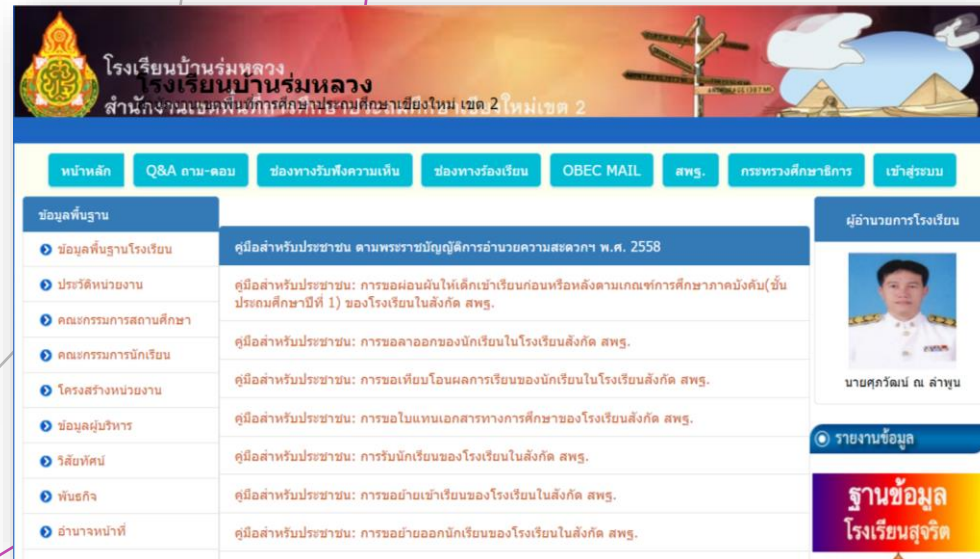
โรงเรียนบ้านร่มหลวง
โรงเรียนบ้านร่มหลวง
สำนักงานเขตพื้นที่การศึกษาประถมศึกษาเชียงใหม่ เขต 2

หน้าหลัก | Q&A ถาม-ตอบ | ช่องทางรับฟังความเห็น | ช่องทางร้องเรียน | OBEC MAIL | สพฐ. | กระทรวงศึกษาธิการ | เข้าสู่ระบบ

ข้อมูลพื้นฐาน
ข้อมูลพื้นฐานโรงเรียน
ประวัติหน่วยงาน
คณะกรรมการสถานศึกษา
คณะกรรมการนักเรียน
โครงสร้างหน่วยงาน
ข้อมูลผู้บริหาร
วิสัยทัศน์
พันธกิจ
อำนาจหน้าที่

คู่มือสำหรับประชาชน ตามพระราชบัญญัติการอำนวยความสะดวกฯ พ.ศ. 2558
คู่มือสำหรับประชาชน: การขอผ่อนผันให้เด็กเข้าเรียนก่อนหรือหลังตามเกณฑ์การศึกษาภาคบังคับ(ชั้นประถมศึกษาปีที่ 1) ของโรงเรียนในสังกัด สพฐ.
คู่มือสำหรับประชาชน: การขอลาออกของนักเรียนในโรงเรียนสังกัด สพฐ.
คู่มือสำหรับประชาชน: การขอเทียบโอนผลการเรียนของนักเรียนในโรงเรียนสังกัด สพฐ.
คู่มือสำหรับประชาชน: การขอใบแทนเอกสารทางการศึกษาของโรงเรียนสังกัด สพฐ.
คู่มือสำหรับประชาชน: การรับนักเรียนของโรงเรียนในสังกัด สพฐ.
คู่มือสำหรับประชาชน: การขอย้ายเข้าเรียนของโรงเรียนในสังกัด สพฐ.
คู่มือสำหรับประชาชน: การขอย้ายออกนักเรียนของโรงเรียนในสังกัด สพฐ.

ผู้อำนวยการโรงเรียน
นายศุภวัฒน์ ณ ลำพูน

รายงานข้อมูล
ฐานข้อมูล
โรงเรียนสุจริต